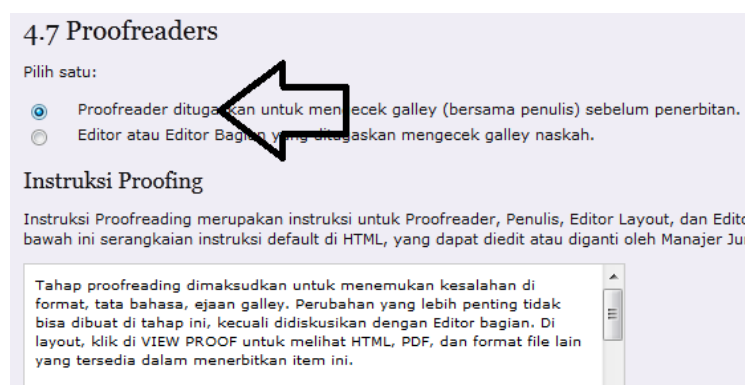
4.7 Proofreaders

Pilih satu:

Proofreader ditug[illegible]an untuk men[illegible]cek galley (bersama penulis) sebelum penerbitan.
Editor atau Editor Bag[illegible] y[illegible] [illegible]askan mengecek galley naskah.

Instruksi Proofing

Instruksi Proofreading merupakan instruksi untuk Proofreader, Penulis, Editor Layout, dan Edito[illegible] bawah ini serangkaian instruksi default di HTML, yang dapat diedit atau diganti oleh Manajer Ju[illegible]

Tahap proofreading dimaksudkan untuk menemukan kesalahan di format, tata bahasa, ejaan galley. Perubahan yang lebih penting tidak bisa dibuat di tahap ini, kecuali didiskusikan dengan Editor bagian. Di layout, klik di VIEW PROOF untuk melihat HTML, PDF, dan format file lain yang tersedia dalam menerbitkan item ini.